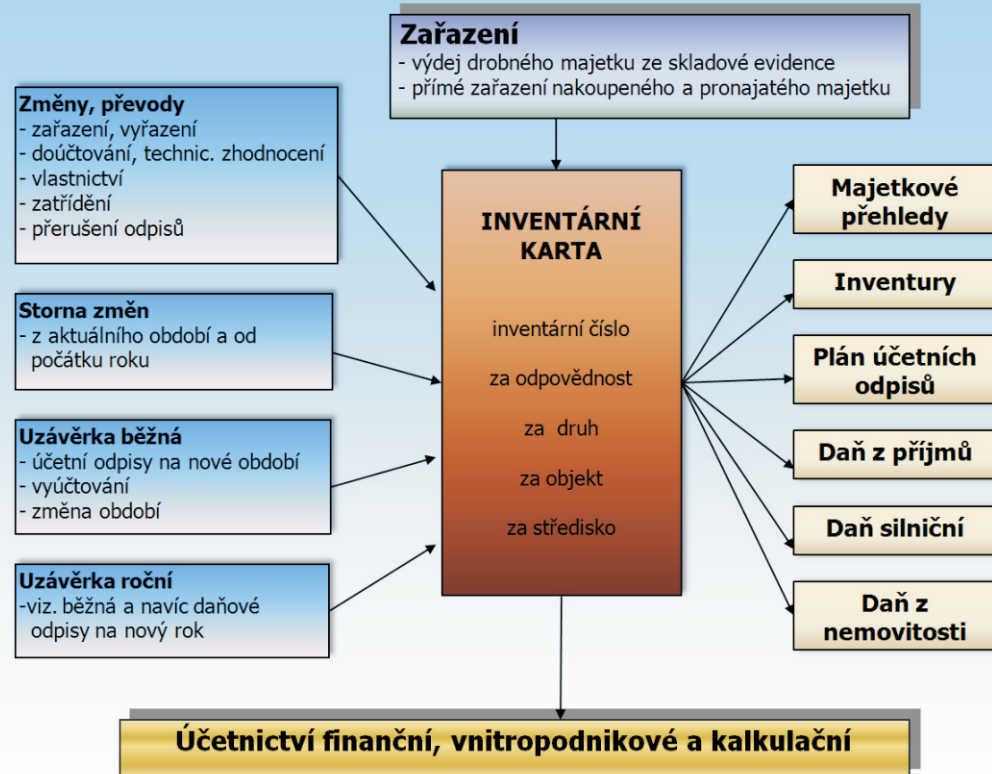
Zařazení
- výdej drobného majetku ze skladové evidence
- přímé zařazení nakoupeného a pronajatého majetku

Změny, převody
- zařazení, vyřazení
- doúčtování, technic. zhodnocení
- vlastnictví
- zatřídění
- přerušení odpisů

Storna změn
- z aktuálního období a od počátku roku

Uzávěrka běžná
- účetní odpisy na nové období
- vyúčtování
- změna období

Uzávěrka roční
-viz. běžná a navíc daňové odpisy na nový rok

INVENTÁRNÍ KARTA

inventární číslo

za odpovědnost

za druh

za objekt

za středisko

Majetkové přehledy

Inventury

Plán účetních odpisů

Daň z příjmů

Daň silniční

Daň z nemovitosti

Účetnictví finanční, vnitropodnikové a kalkulační